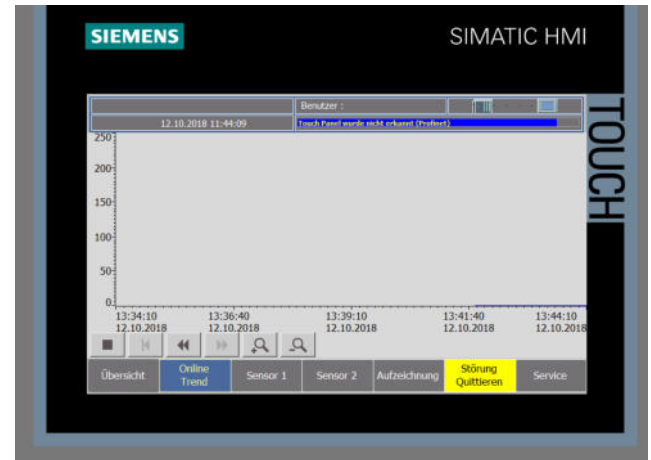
SIEMENS

SIMATIC HMI

TOUCH

Benutzer :

12.10.2018 11:44:09

Touch Panel wurde nicht erkannt (Profinet)

250

200

150

100

50

0

13:34:10
12.10.2018

13:36:40
12.10.2018

13:39:10
12.10.2018

13:41:40
12.10.2018

13:44:10
12.10.2018

Übersicht

Online Trend

Sensor 1

Sensor 2

Aufzeichnung

Störung Quittieren

Service